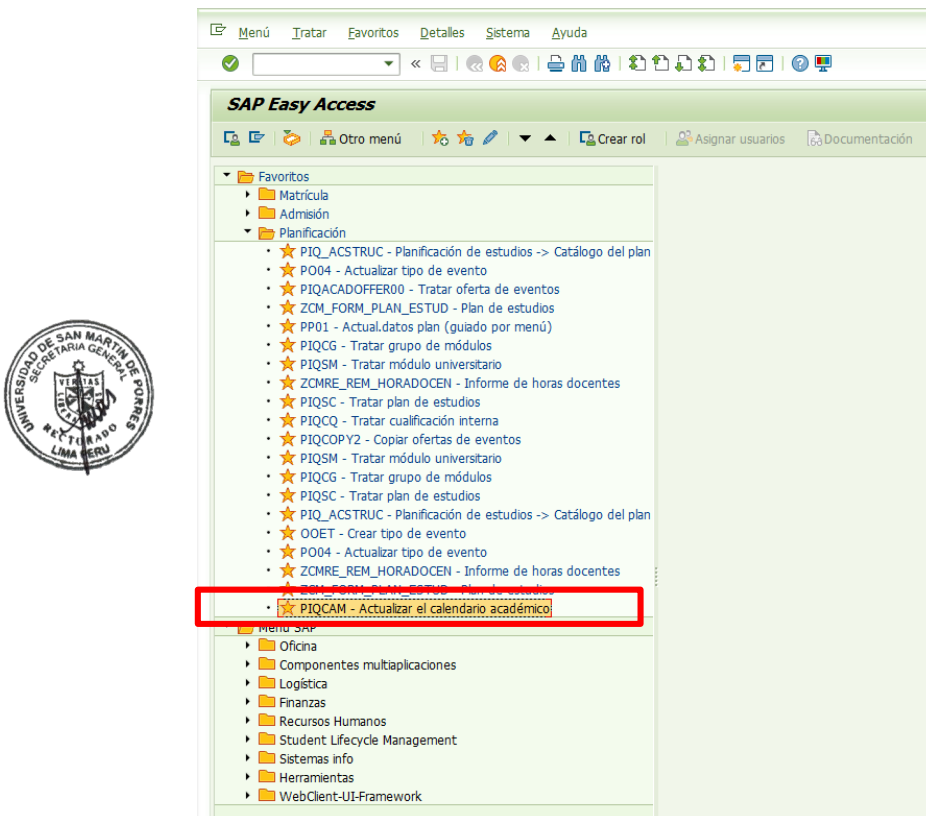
Menú Tratar Favoritos Detalles Sistema Ayuda

SAP Easy Access

Otro menú Crear rol Asignar usuarios Documentación

Favoritos
Matrícula
Admisión
Planificación
PIQ_ACSTRUC - Planificación de estudios -> Catálogo del plan
PO04 - Actualizar tipo de evento
PIQACADOFFER00 - Tratar oferta de eventos
ZCM_FORM_PLAN_ESTUD - Plan de estudios
PP01 - Actual.datos plan (guiado por menú)
PIQCG - Tratar grupo de módulos
PIQSM - Tratar módulo universitario
ZCMRE_REM_HORADOCEN - Informe de horas docentes
PIQSC - Tratar plan de estudios
PIQCQ - Tratar cualificación interna
PIQCOPY2 - Copiar ofertas de eventos
PIQSM - Tratar módulo universitario
PIQCG - Tratar grupo de módulos
PIQSC - Tratar plan de estudios
PIQ_ACSTRUC - Planificación de estudios -> Catálogo del plan
OOET - Crear tipo de evento
PO04 - Actualizar tipo de evento
ZCMRE_REM_HORADOCEN - Informe de horas docentes
ZCM_FORM_PLAN_ESTUD - Plan de estudios
PIQCAM - Actualizar el calendario académico
Menú SAP
Oficina
Componentes multiaplicaciones
Logística
Finanzas
Recursos Humanos
Student Lifecycle Management
Sistemas info
Herramientas
WebClient-UI-Framework

UNIVERSIDAD DE SAN MARTIN DE PORRES
SECRETARIA GENERAL
VERITAS
RECTORADO
LIMA PERU